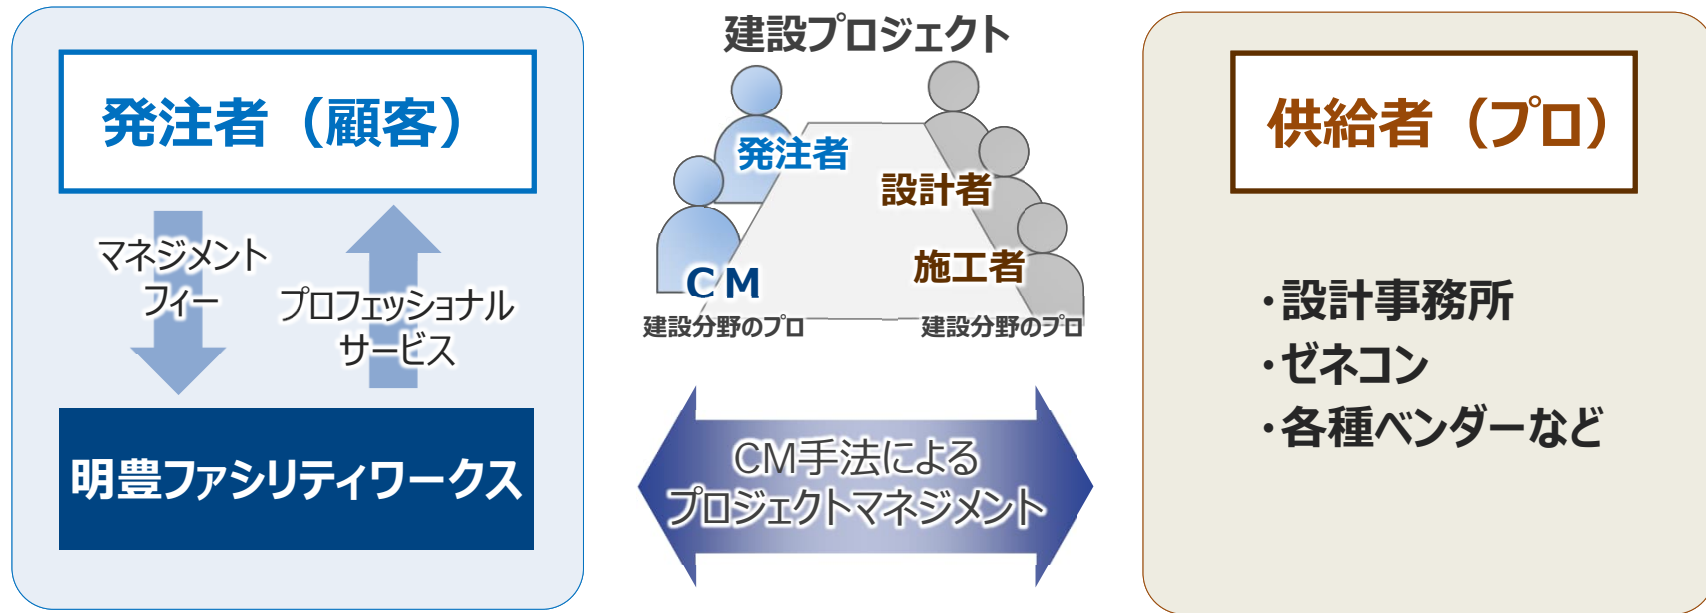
発注者（顧客）

マネジメントフィー

プロフェッショナルサービス

明豊ファシリティワークス

建設プロジェクト

発注者

設計者

施工者

CM

建設分野のプロ

建設分野のプロ

CM手法によるプロジェクトマネジメント

供給者（プロ）

・設計事務所
・ゼネコン
・各種ベンダーなど